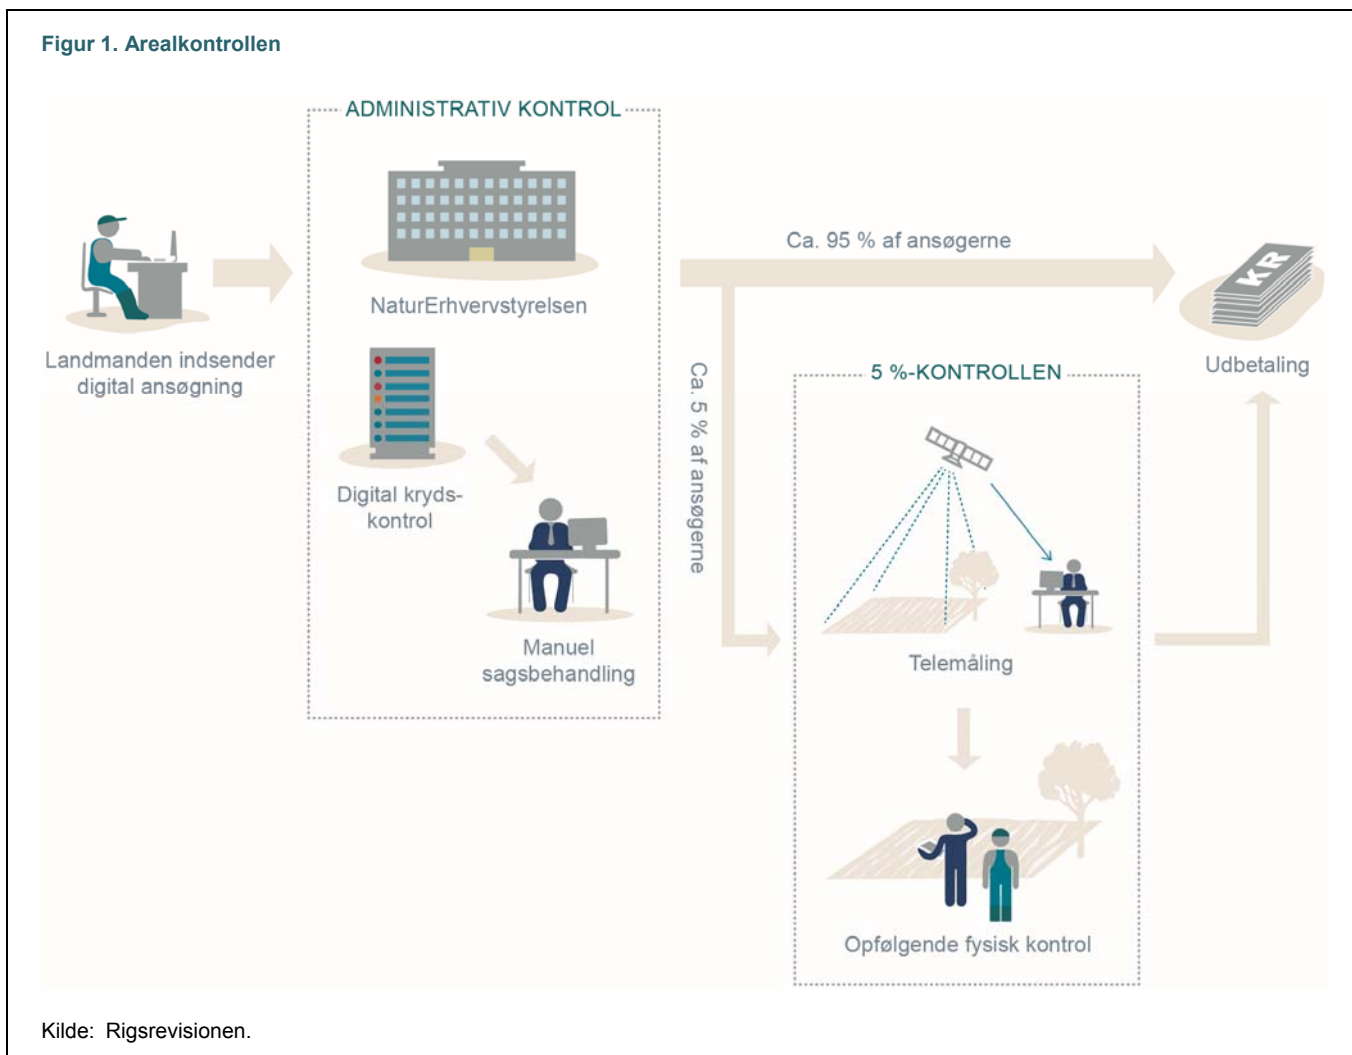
Figur 1. Arealkontrollen

Landmanden indsender digital ansøgning

ADMINISTRATIV KONTROL

NaturErhvervstyrelsen

Digital kryds-kontrol

Manuel sagsbehandling

Ca. 95 % af ansøgerne

Ca. 5 % af ansøgerne

KR

Udbetaling

5 %-KONTROLLEN

Telemåling

Opfølgende fysisk kontrol

Kilde: Rigsrevisionen.